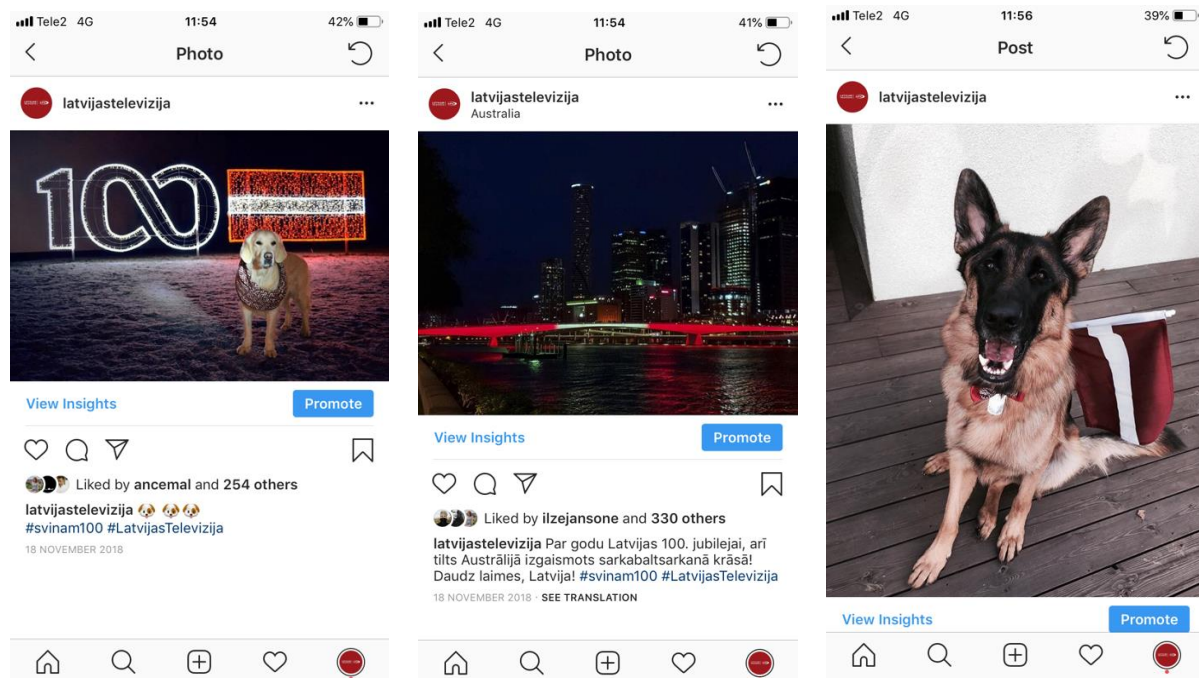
Tele2 4G 11:54 42%

Photo

latvijastelevizija ...

View Insights Promote

Liked by ancemal and 254 others

latvijastelevizija 🐶 🐶🐶
#svinam100 #LatvijasTelevizija

18 NOVEMBER 2018

Tele2 4G 11:54 41%

Photo

latvijastelevizija
Australia ...

View Insights Promote

Liked by ilzejansone and 330 others

latvijastelevizija Par godu Latvijas 100. jubilejai, arī tilts Austrālijā izgaismots sarkabaltsarkanā krāsā! Daudz laimes, Latvija! #svinam100 #LatvijasTelevizija

18 NOVEMBER 2018 · SEE TRANSLATION

Tele2 4G 11:56 39%

Post

latvijastelevizija ...

View Insights Promote